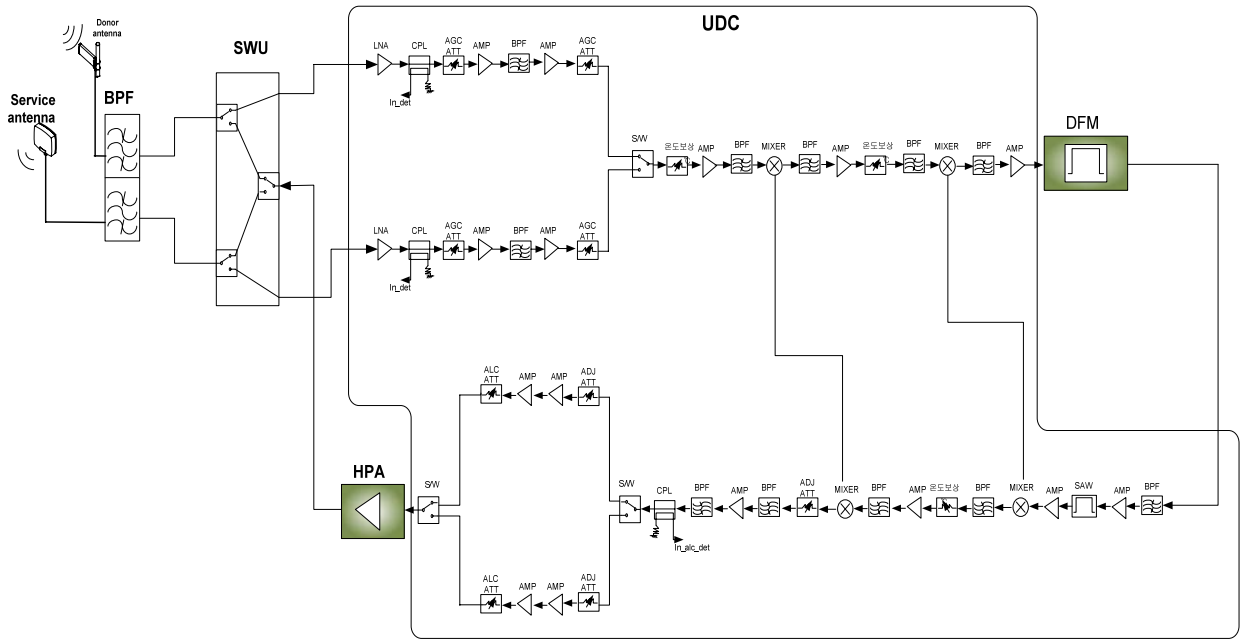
Donor antenna

Service antenna

BPF

SWU

UDC

LNA CPL AGC ATT AMP BPF AMP AGC ATT

In_det

S/W 온도보상 AMP BPF MIXER BPF AMP 온도보상 BPF MIXER BPF AMP

DFM

LNA CPL AGC ATT AMP BPF AMP AGC ATT

In_det

ALC ATT AMP AMP ADJ ATT

HPA

S/W

S/W CPL BPF AMP BPF ADJ ATT MIXER BPF AMP 온도보상 BPF MIXER AMP SAW AMP BPF

In_alc_det

ALC ATT AMP AMP ADJ ATT